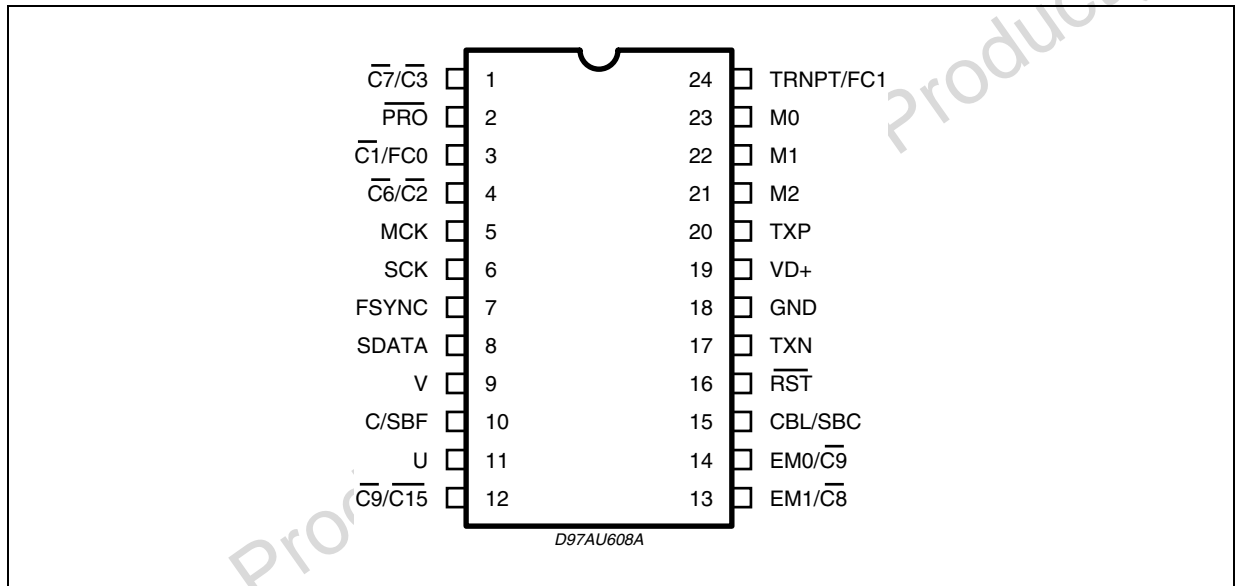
$\overline{C7}/\overline{C3}$ 1
$\overline{PRO}$ 2
$\overline{C1}$/FC0 3
$\overline{C6}/\overline{C2}$ 4
MCK 5
SCK 6
FSYNC 7
SDATA 8
V 9
C/SBF 10
U 11
$\overline{C9}/\overline{C15}$ 12

24 TRNPT/FC1
23 M0
22 M1
21 M2
20 TXP
19 VD+
18 GND
17 TXN
16 $\overline{RST}$
15 CBL/SBC
14 EM0/$\overline{C9}$
13 EM1/$\overline{C8}$

D97AU608A

Produc

Pro